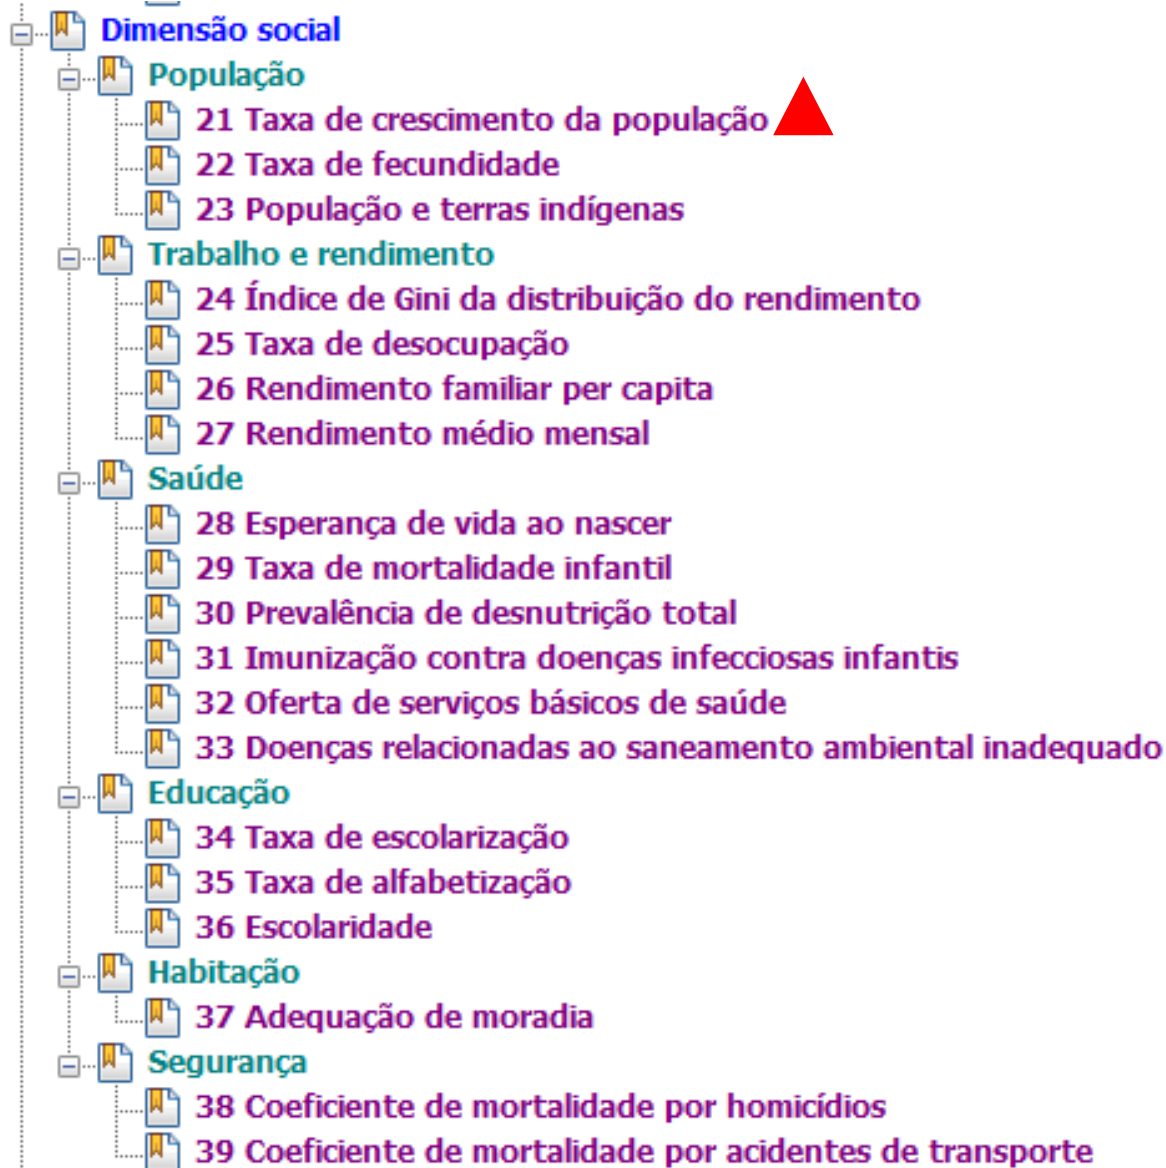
Dimensão social
População
21 Taxa de crescimento da população
22 Taxa de fecundidade
23 População e terras indígenas
Trabalho e rendimento
24 Índice de Gini da distribuição do rendimento
25 Taxa de desocupação
26 Rendimento familiar per capita
27 Rendimento médio mensal
Saúde
28 Esperança de vida ao nascer
29 Taxa de mortalidade infantil
30 Prevalência de desnutrição total
31 Imunização contra doenças infecciosas infantis
32 Oferta de serviços básicos de saúde
33 Doenças relacionadas ao saneamento ambiental inadequado
Educação
34 Taxa de escolarização
35 Taxa de alfabetização
36 Escolaridade
Habitação
37 Adequação de moradia
Segurança
38 Coeficiente de mortalidade por homicídios
39 Coeficiente de mortalidade por acidentes de transporte